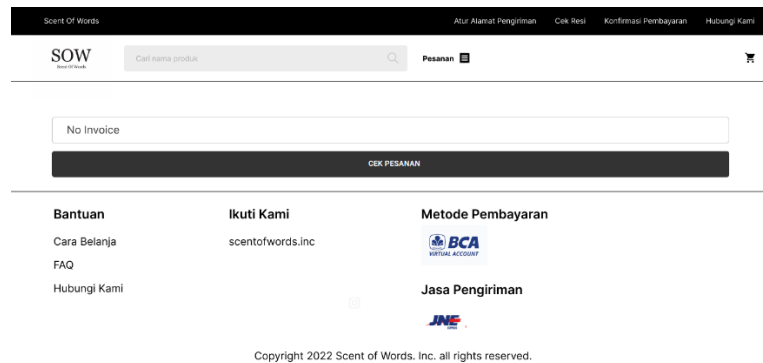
Scent Of Words

Atur Alamat Pengiriman Cek Resi Konfirmasi Pembayaran Hubungi Kami

SOW
Scent Of Words

Cari nama produk

Pesanan

No Invoice

CEK PESANAN

Bantuan

Cara Belanja

FAQ

Hubungi Kami

Ikuti Kami

scentofwords.inc

Metode Pembayaran

BCA
VIRTUAL ACCOUNT

Jasa Pengiriman

JNE

Copyright 2022 Scent of Words. Inc. all rights reserved.